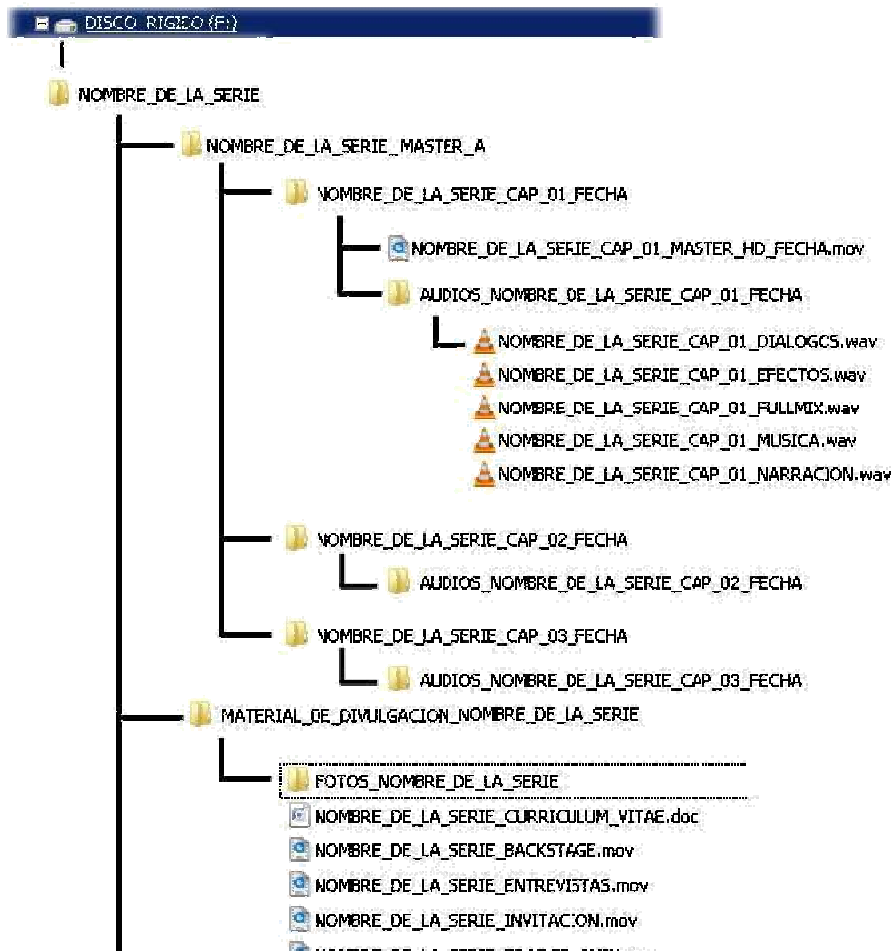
DISCO RIGIDO (F:)

NOMBRE_DE_LA_SERIE

NOMBRE_DE_LA_SERIE_MASTER_A

NOMBRE_DE_LA_SERIE_CAP_01_FECHA

NOMBRE_DE_LA_SERIE_CAP_01_MASTER_HD_FECHA.mov

AUDIOS_NOMBRE_DE_LA_SERIE_CAP_01_FECHA

NOMBRE_DE_LA_SERIE_CAP_01_DIALOGOS.wav

NOMBRE_DE_LA_SERIE_CAP_01_EFECTOS.wav

NOMBRE_DE_LA_SERIE_CAP_01_FULLMIX.wav

NOMBRE_DE_LA_SERIE_CAP_01_MUSICA.wav

NOMBRE_DE_LA_SERIE_CAP_01_NARRACION.wav

NOMBRE_DE_LA_SERIE_CAP_02_FECHA

AUDIOS_NOMBRE_DE_LA_SERIE_CAP_02_FECHA

NOMBRE_DE_LA_SERIE_CAP_03_FECHA

AUDIOS_NOMBRE_DE_LA_SERIE_CAP_03_FECHA

MATERIAL_DE_DIVULGACION_NOMBRE_DE_LA_SERIE

FOTOS_NOMBRE_DE_LA_SERIE

NOMBRE_DE_LA_SERIE_CURRICULUM_VITAE.doc

NOMBRE_DE_LA_SERIE_BACKSTAGE.mov

NOMBRE_DE_LA_SERIE_ENTREVISTAS.mov

NOMBRE_DE_LA_SERIE_INVITACION.mov

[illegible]